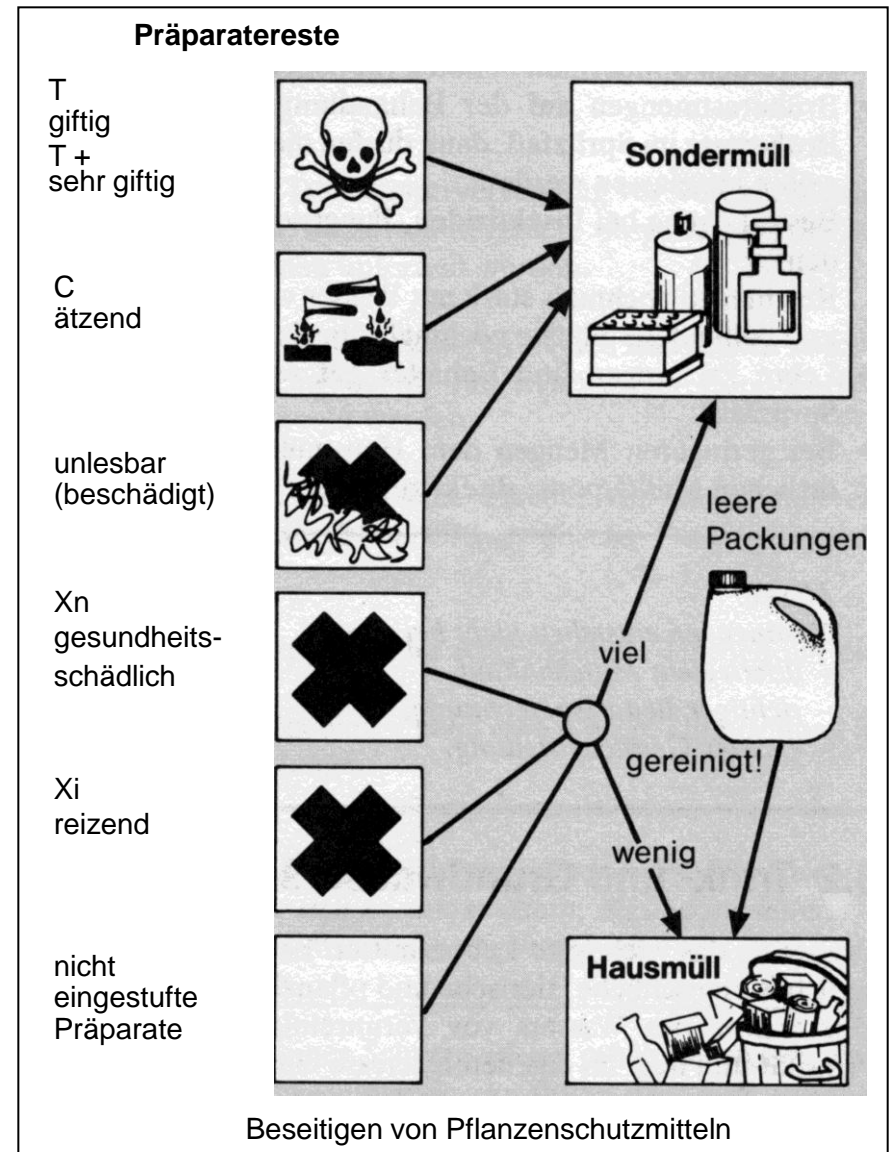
Präparatereste

T
giftig
T +
sehr giftig

C
ätzend

unlesbar
(beschädigt)

Xn
gesundheitsschädlich

Xi
reizend

nicht
eingestufte
Präparate

Sondermüll

leere
Packungen

viel

gereinigt!

wenig

Hausmüll

Beseitigen von Pflanzenschutzmitteln